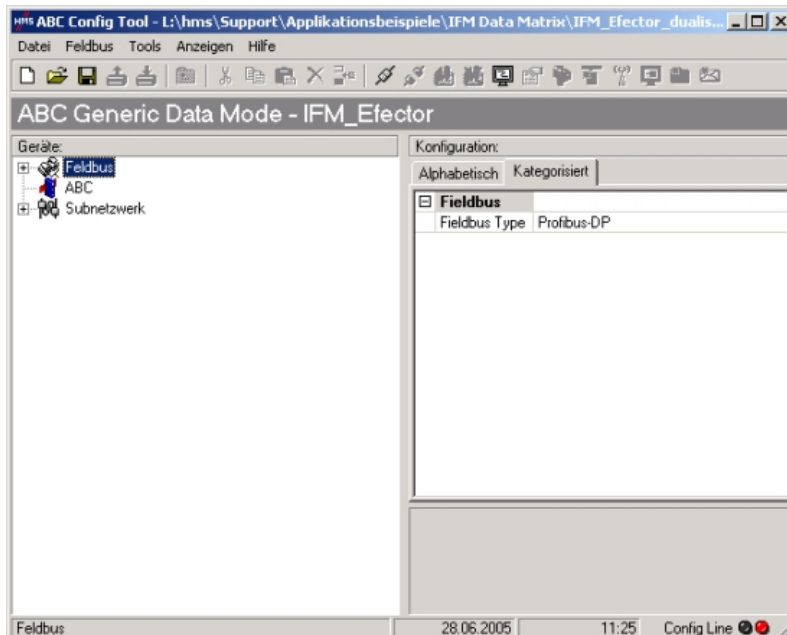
HMS ABC Config Tool - L:\hms\Support\Applikationsbeispiele\IFM Data Matrix\IFM_Efector_dualis...

Datei Feldbus Tools Anzeigen Hilfe

ABC Generic Data Mode - IFM_Efector

Geräte:

Feldbus

ABC

Subnetzwerk

Konfiguration:

Alphabetisch Kategorisiert

| Fieldbus | |
|---|---|
| Fieldbus Type | Profibus-DP |

Feldbus 28.06.2005 11:25 Config Line